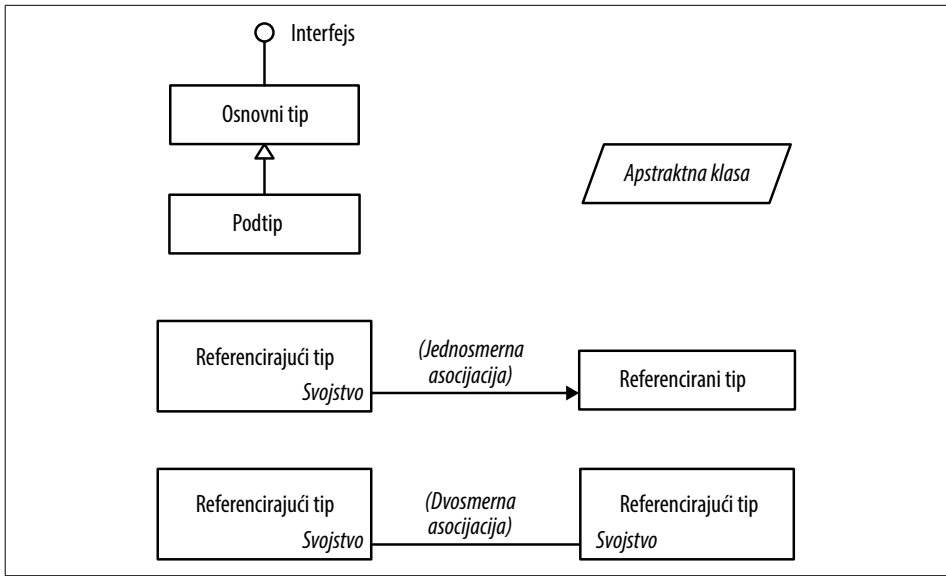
Interfejs

Osnovni tip

Podtip

Apstraktna klasa

Referencirajući tip
Svojstvo

(Jednosmerna asocijacija)

Referencirani tip

Referencirajući tip
Svojstvo

(Dvosmerna asocijacija)

Referencirajući tip
Svojstvo